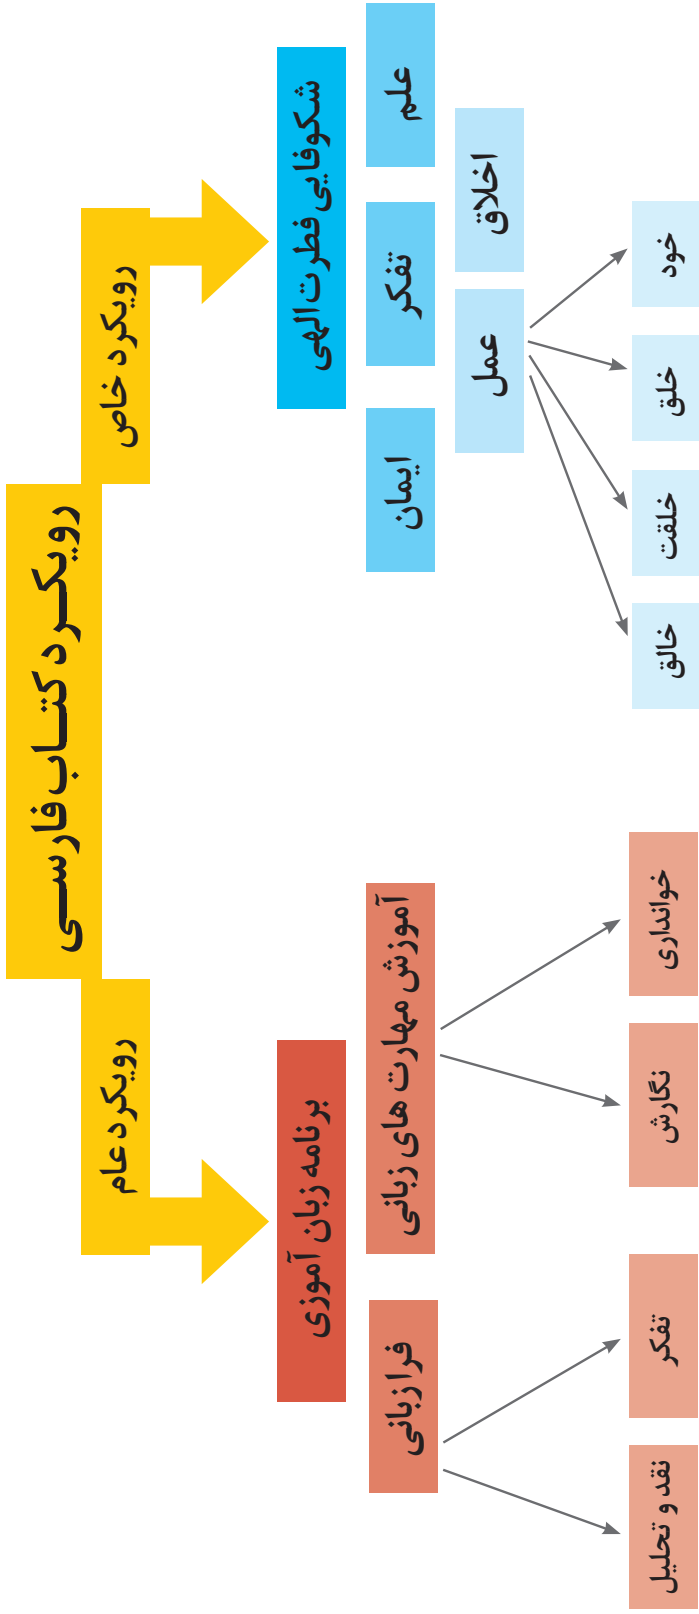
رویکرد کتاب فارسی

رویکرد خاص

شکوفایی فطرت الهی

علم

تفکر

ایمان

اخلاق

عمل

خود

خلق

خلقت

خالق

رویکرد عام

برنامه زبان آموزی

آموزش مهارت های زبانی

خوانداری

نگارش

فرا زبانی

تفکر

نقد و تحلیل